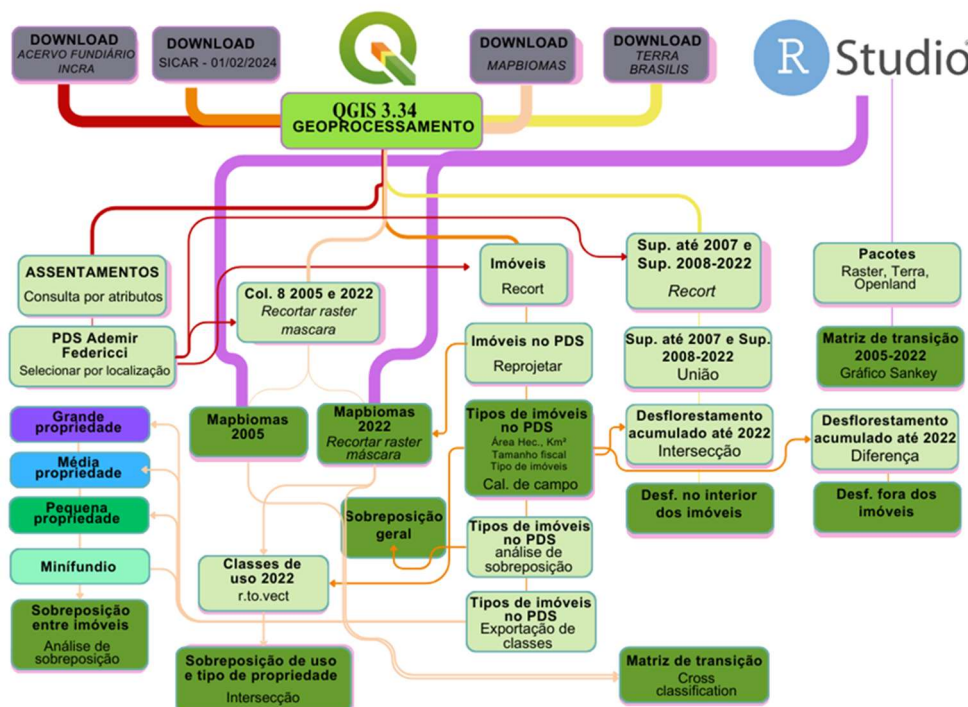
DOWNLOAD
ACERVO FUNDIÁRIO INCRA

DOWNLOAD
SICAR - 01/02/2024

DOWNLOAD
MAPBIOMAS

DOWNLOAD
TERRA BRASILIS

R Studio

QGIS 3.34
GEOPROCESSAMENTO

ASSENTAMENTOS
Consulta por atributos

Col. 8 2005 e 2022
Recortar raster mascara

Imóveis
Recort

Sup. até 2007 e Sup. 2008-2022
Recort

Pacotes
Raster, Terra, Openland

PDS Ademir Federicci
Selecionar por localização

Imóveis no PDS
Reprojetar

Sup. até 2007 e Sup. 2008-2022
União

Matriz de transição 2005-2022
Gráfico Sankey

Grande propriedade

Mapbiomas 2005

Mapbiomas 2022
Recortar raster máscara

Tipos de imóveis no PDS
Área Hec., Km²
Tamanho fiscal
Tipo de imóveis
Cal. de campo

Desflorestamento acumulado até 2022
Intersecção

Desflorestamento acumulado até 2022
Diferença

Média propriedade

Pequena propriedade

Sobreposição geral

Desf. no interior dos imóveis

Desf. fora dos imóveis

Minifúndio

Classes de uso 2022
r.to.vect

Tipos de imóveis no PDS
análise de sobreposição

Sobreposição entre imóveis
Análise de sobreposição

Tipos de imóveis no PDS
Exportação de classes

Sobreposição de uso e tipo de propriedade
Intersecção

Matriz de transição
Cross classification